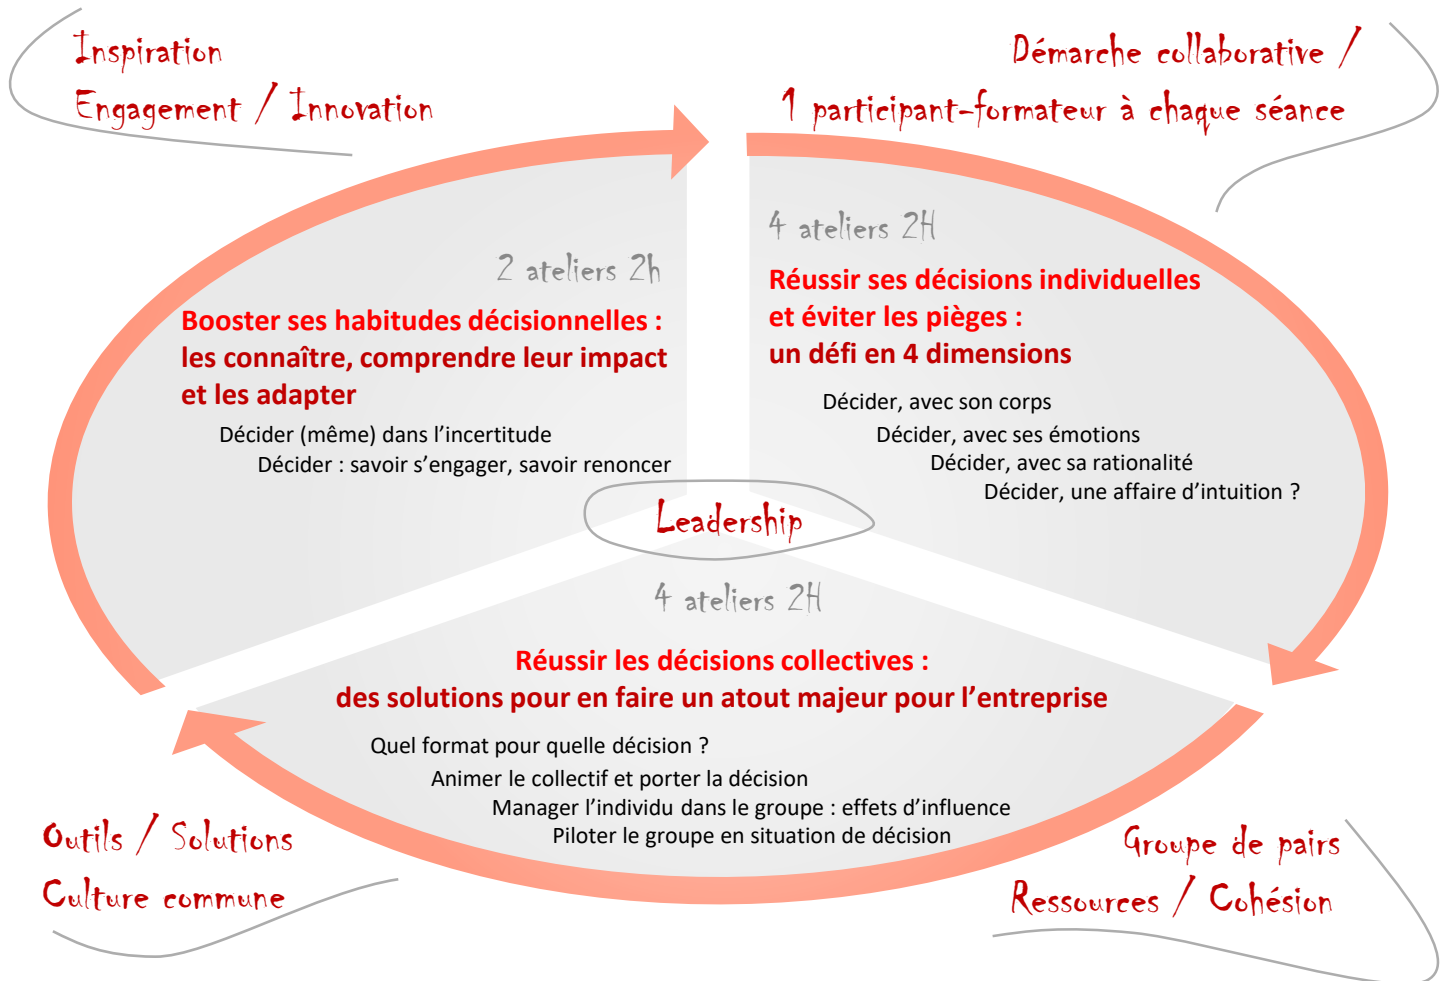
Inspiration
Engagement / Innovation

Démarche collaborative /
1 participant-formateur à chaque séance

2 ateliers 2h

Booster ses habitudes décisionnelles : les connaître, comprendre leur impact et les adapter

Décider (même) dans l'incertitude
Décider : savoir s'engager, savoir renoncer

4 ateliers 2H

Réussir ses décisions individuelles et éviter les pièges : un défi en 4 dimensions

Décider, avec son corps
Décider, avec ses émotions
Décider, avec sa rationalité
Décider, une affaire d'intuition ?

Leadership

4 ateliers 2H

Réussir les décisions collectives : des solutions pour en faire un atout majeur pour l'entreprise

Quel format pour quelle décision ?
Animer le collectif et porter la décision
Manager l'individu dans le groupe : effets d'influence
Piloter le groupe en situation de décision

Outils / Solutions
Culture commune

Groupe de pairs
Ressources / Cohésion